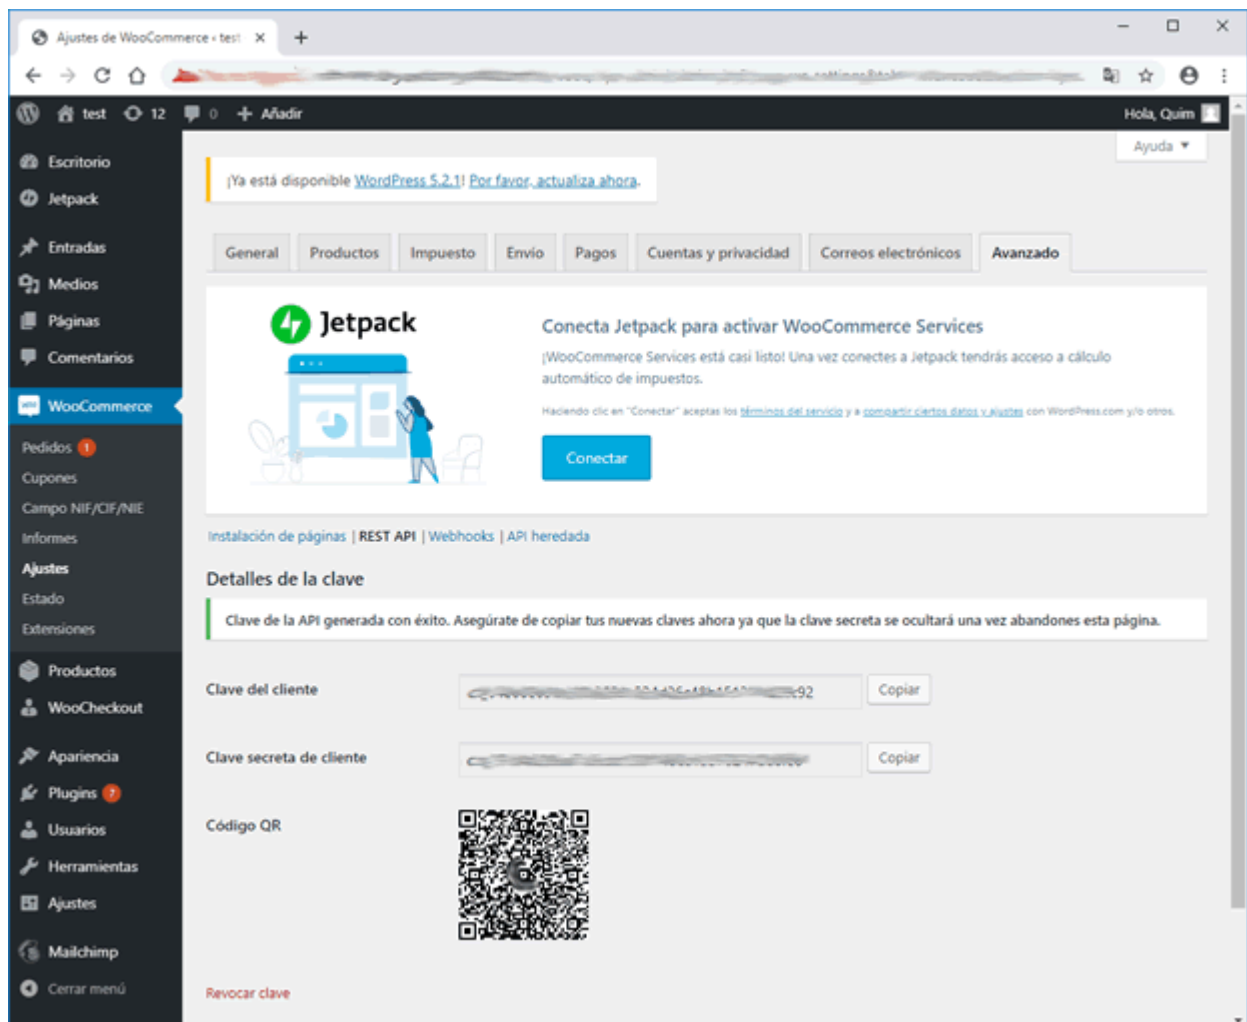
Ajustes de WooCommerce ‹ test ×
+

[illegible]

test 12 0 + Añadir
Hola, Quim

Escritorio
Jetpack
Entradas
Medios
Páginas
Comentarios
WooCommerce
Pedidos 1
Cupones
Campo NIF/CIF/NIE
Informes
Ajustes
Estado
Extensiones
Productos
WooCheckout
Apariencia
Plugins 7
Usuarios
Herramientas
Ajustes
Mailchimp
Cerrar menú

Ayuda ▾

¡Ya está disponible WordPress 5.2.1! Por favor, actualiza ahora.

General | Productos | Impuesto | Envío | Pagos | Cuentas y privacidad | Correos electrónicos | Avanzado

Jetpack

Conecta Jetpack para activar WooCommerce Services

¡WooCommerce Services está casi listo! Una vez conectes a Jetpack tendrás acceso a cálculo automático de impuestos.

Haciendo clic en "Conectar" aceptas los términos del servicio y a compartir ciertos datos y ajustes con WordPress.com y/o otros.

Conectar

Instalación de páginas | REST API | Webhooks | API heredada

Detalles de la clave

Clave de la API generada con éxito. Asegúrate de copiar tus nuevas claves ahora ya que la clave secreta se ocultará una vez abandones esta página.

Clave del cliente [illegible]92 Copiar

Clave secreta de cliente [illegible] Copiar

Código QR

Revocar clave